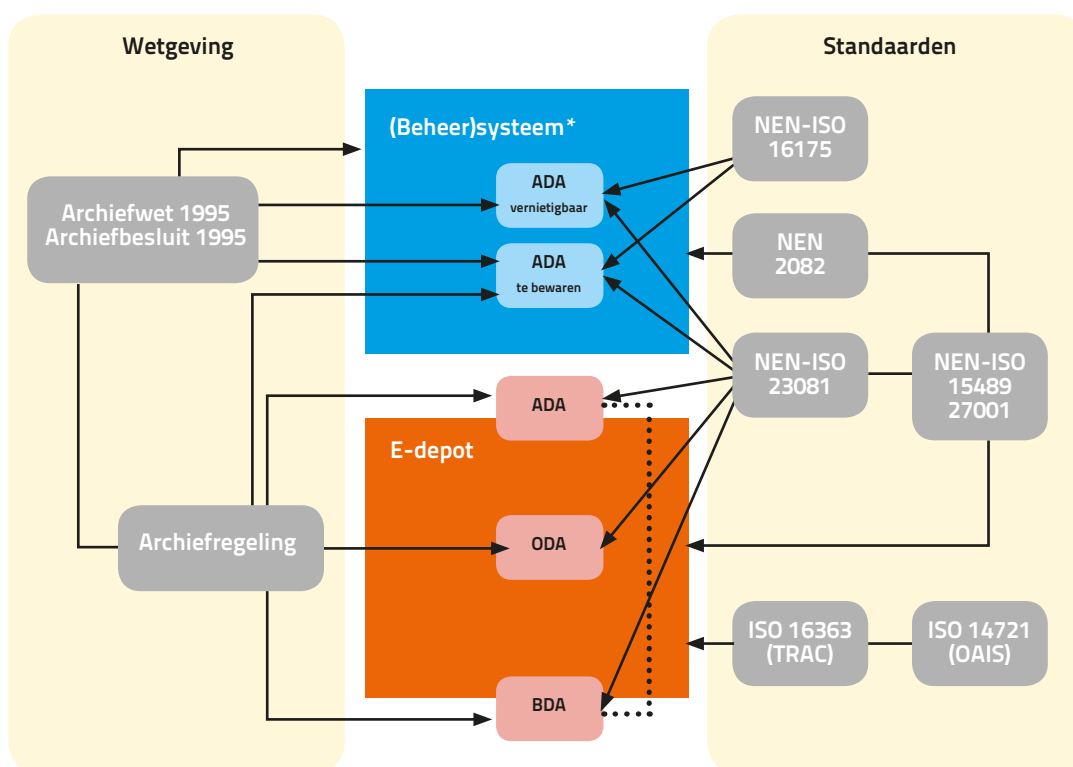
Wetgeving

Standaarden

(Beheer)systeem*

ADA
vernietigbaar

ADA
te bewaren

Archiefwet 1995
Archiefbesluit 1995

NEN-ISO
16175

NEN
2082

NEN-ISO
23081

NEN-ISO
15489
27001

ADA

E-depot

Archiefregeling

ODA

ISO 16363
(TRAC)

ISO 14721
(OAIS)

BDA